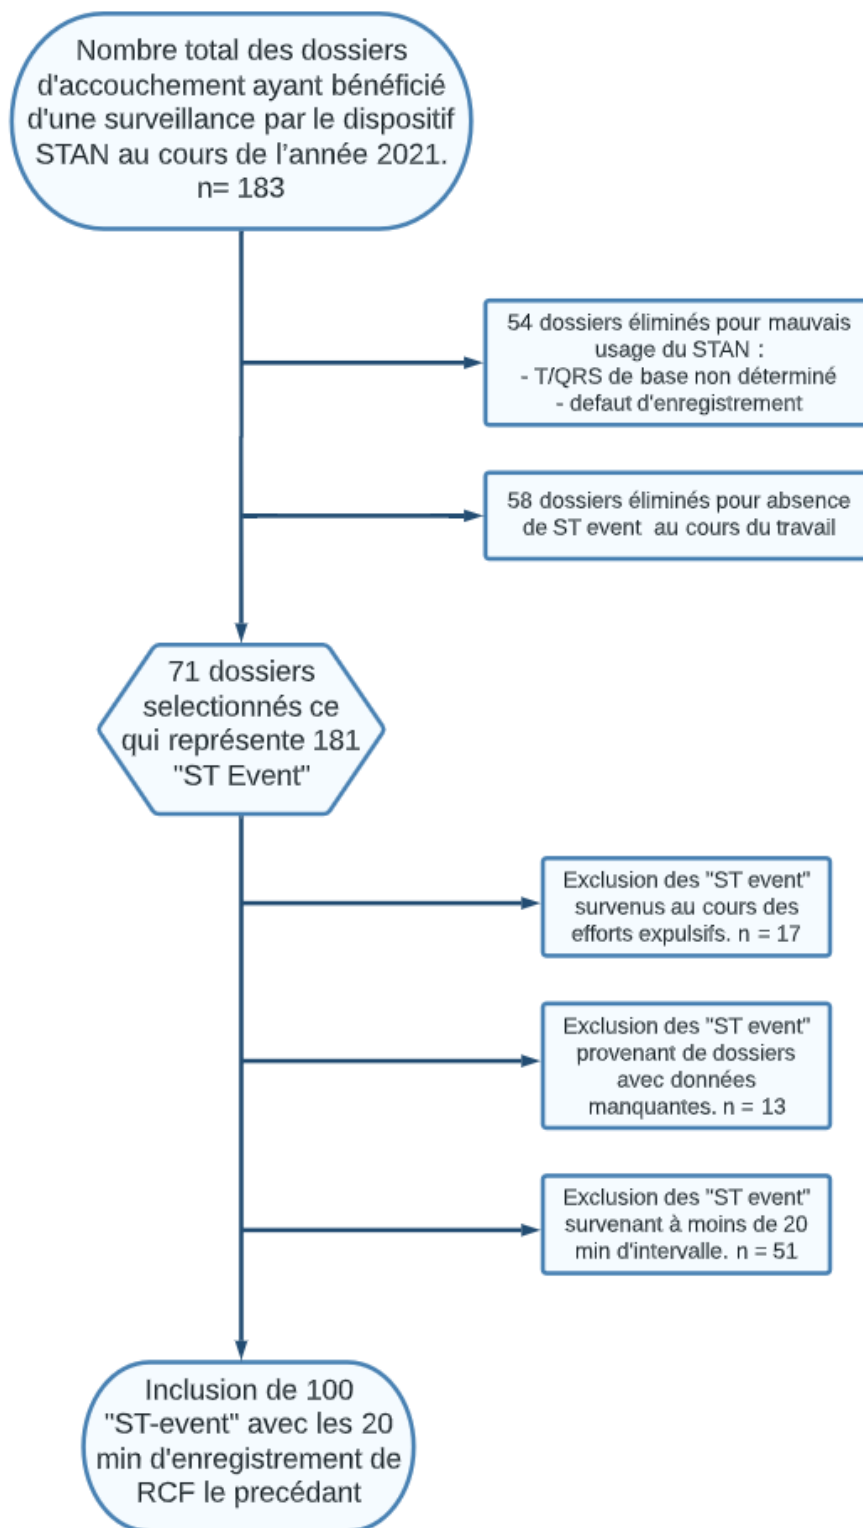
Nombre total des dossiers d'accouchement ayant bénéficié d'une surveillance par le dispositif STAN au cours de l’année 2021.
n= 183

54 dossiers éliminés pour mauvais usage du STAN :
- T/QRS de base non déterminé
- defaut d'enregistrement

58 dossiers éliminés pour absence de ST event au cours du travail

71 dossiers selectionnés ce qui représente 181 "ST Event"

Exclusion des "ST event" survenus au cours des efforts expulsifs. n = 17

Exclusion des "ST event" provenant de dossiers avec données manquantes. n = 13

Exclusion des "ST event" survenant à moins de 20 min d'intervalle. n = 51

Inclusion de 100 "ST-event" avec les 20 min d'enregistrement de RCF le precédant